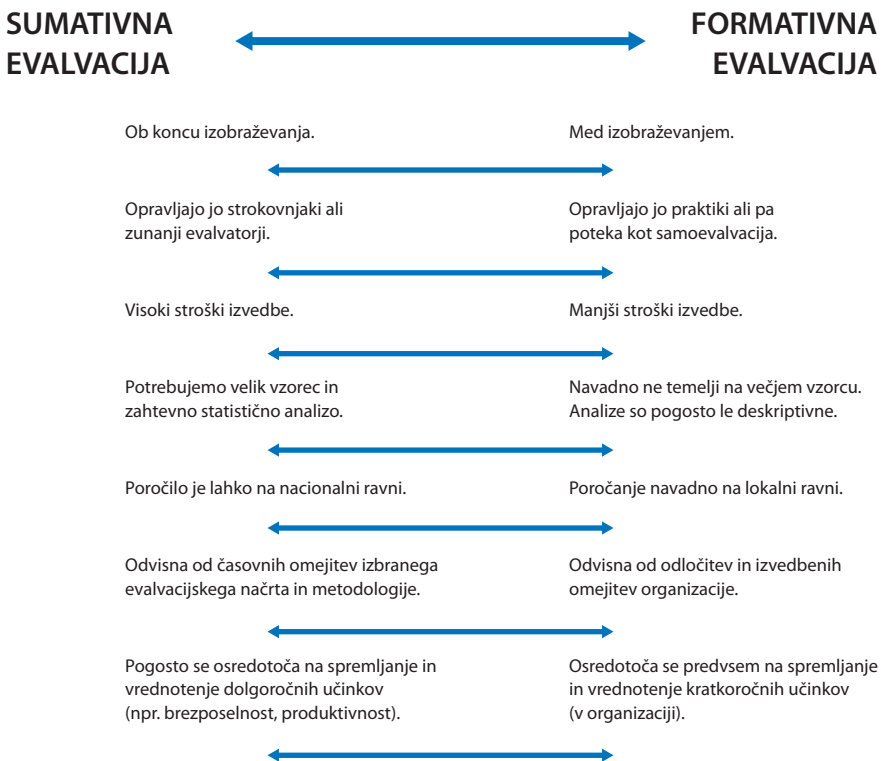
SUMATIVNA EVALVACIJA

FORMATIVNA EVALVACIJA

Ob koncu izobraževanja.

Med izobraževanjem.

Opravljajo jo strokovnjaki ali zunanji evalvatorji.

Opravljajo jo praktiki ali pa poteka kot samoevalvacija.

Visoki stroški izvedbe.

Manjši stroški izvedbe.

Potrebujemo velik vzorec in zahtevno statistično analizo.

Navadno ne temelji na večjem vzorcu. Analize so pogosto le deskriptivne.

Poročilo je lahko na nacionalni ravni.

Poročanje navadno na lokalni ravni.

Odvisna od časovnih omejitev izbranega evalvacijskega načrta in metodologije.

Odvisna od odločitev in izvedbenih omejitev organizacije.

Pogosto se osredotoča na spremljanje in vrednotenje dolgoročnih učinkov (npr. brezposelnost, produktivnost).

Osredotoča se predvsem na spremljanje in vrednotenje kratkoročnih učinkov (v organizaciji).